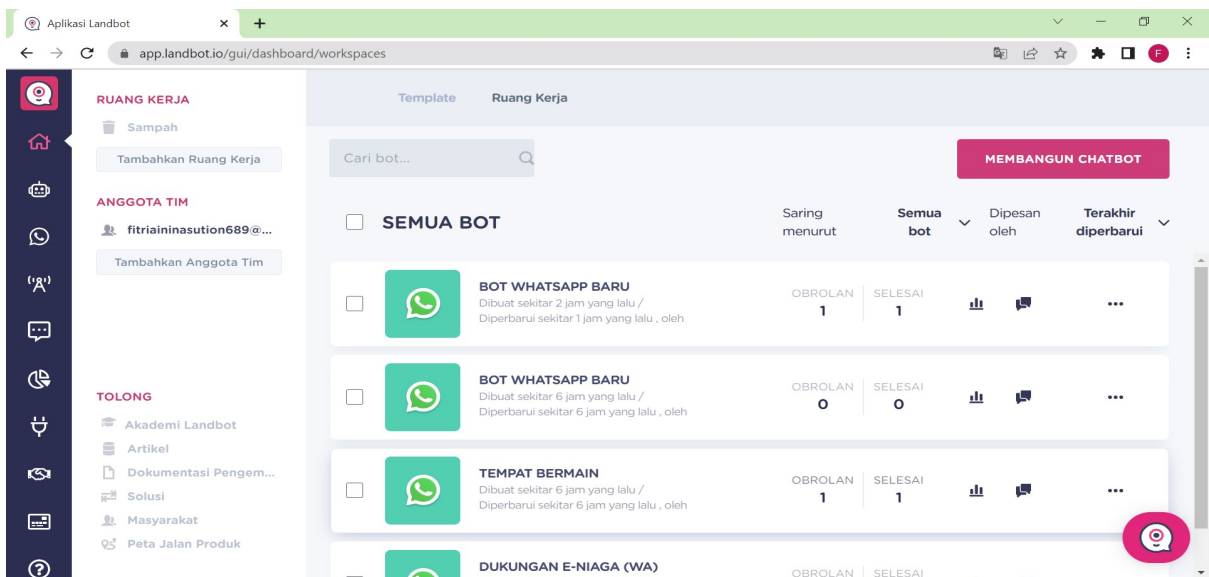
Aplikasi Landbot

app.landbot.io/gui/dashboard/workspaces

RUANG KERJA

Sampah

Tambahkan Ruang Kerja

ANGGOTA TIM

fitriaininasution689@...

Tambahkan Anggota Tim

TOLONG

Akademi Landbot

Artikel

Dokumentasi Pengem...

Solusi

Masyarakat

Peta Jalan Produk

Template Ruang Kerja

Cari bot...

MEMBANGUN CHATBOT

SEMUA BOT

Saring menurut Semua bot Dipesan oleh Terakhir diperbarui

BOT WHATSAPP BARU
Dibuat sekitar 2 jam yang lalu / Diperbarui sekitar 1 jam yang lalu , oleh
OBROLAN 1 SELESAI 1

BOT WHATSAPP BARU
Dibuat sekitar 6 jam yang lalu / Diperbarui sekitar 6 jam yang lalu , oleh
OBROLAN 0 SELESAI 0

TEMPAT BERMAIN
Dibuat sekitar 6 jam yang lalu / Diperbarui sekitar 6 jam yang lalu , oleh
OBROLAN 1 SELESAI 1

DUKUNGAN E-NIAGA (WA)
OBROLAN SELESAI